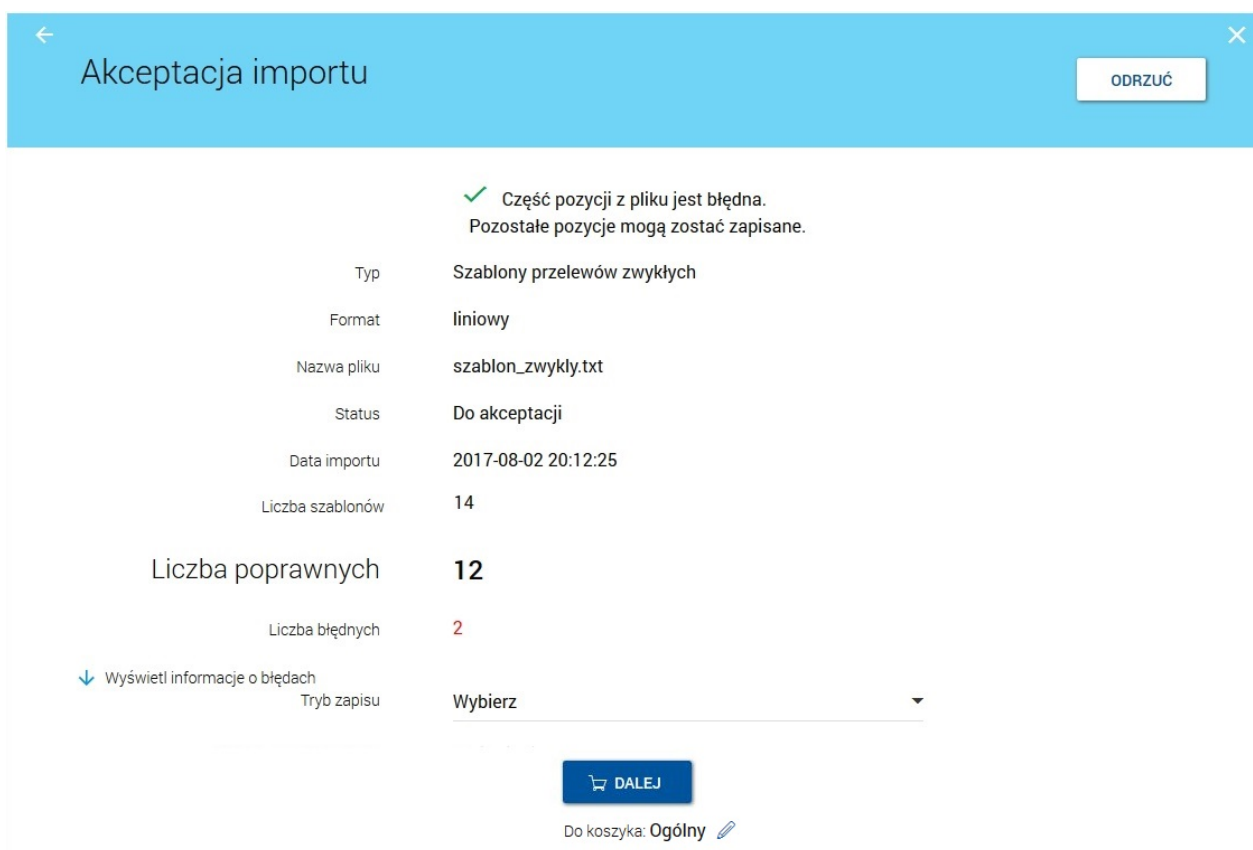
Akceptacja importu

ODRZUĆ

Część pozycji z pliku jest błędna.
Pozostałe pozycje mogą zostać zapisane.

Typ Szablony przelewów zwykłych

Format liniowy

Nazwa pliku szablon_zwykly.txt

Status Do akceptacji

Data importu 2017-08-02 20:12:25

Liczba szablonów 14

Liczba poprawnych 12

Liczba błędnych 2

Wyświetl informacje o błędach

Tryb zapisu Wybierz

DALEJ

Do koszyka: Ogólny